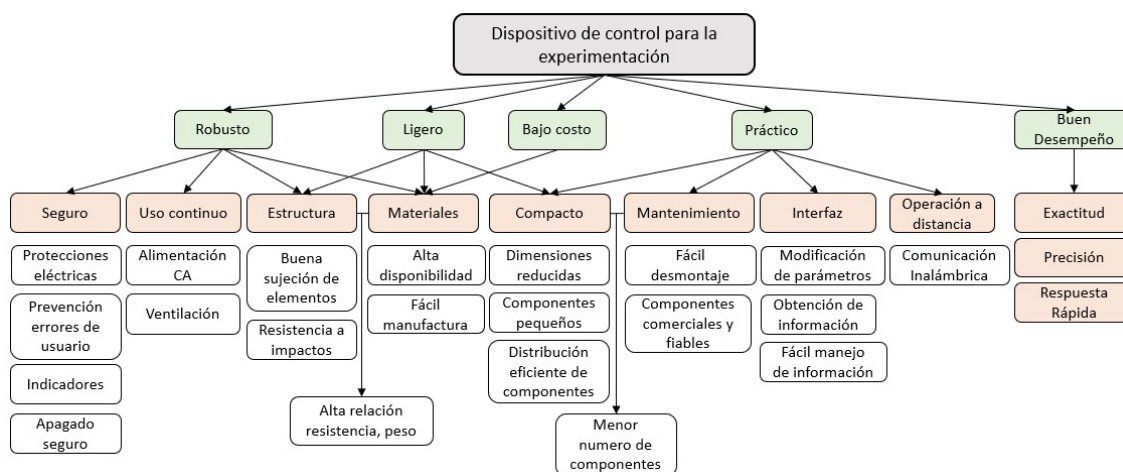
Dispositivo de control para la experimentación

Robusto

Ligero

Bajo costo

Práctico

Buen Desempeño

Seguro

Uso continuo

Estructura

Materiales

Compacto

Mantenimiento

Interfaz

Operación a distancia

Exactitud

Protecciones eléctricas

Prevención errores de usuario

Indicadores

Apagado seguro

Alimentación CA

Ventilación

Buena sujeción de elementos

Resistencia a impactos

Alta relación resistencia, peso

Alta disponibilidad

Fácil manufactura

Dimensiones reducidas

Componentes pequeños

Distribución eficiente de componentes

Menor numero de componentes

Fácil desmontaje

Componentes comerciales y fiables

Modificación de parámetros

Obtención de información

Fácil manejo de información

Comunicación Inalámbrica

Precisión

Respuesta Rápida